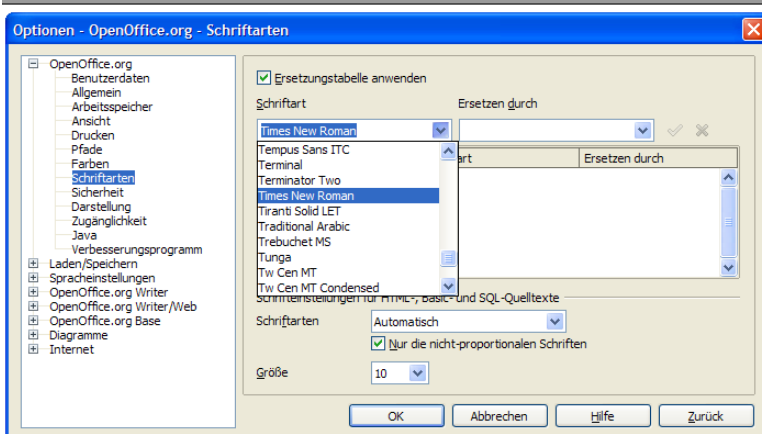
Optionen - OpenOffice.org - Schriftarten

OpenOffice.org
Benutzerdaten
Allgemein
Arbeitsspeicher
Ansicht
Drucken
Pfade
Farben
Schriftarten
Sicherheit
Darstellung
Zugänglichkeit
Java
Verbesserungsprogramm
Laden/Speichern
Spracheinstellungen
OpenOffice.org Writer
OpenOffice.org Writer/Web
OpenOffice.org Base
Diagramme
Internet

Ersetzungstabelle anwenden

Schriftart
Ersetzen durch

Times New Roman

Tempus Sans ITC
Terminal
Terminator Two
Times New Roman
Tiranti Solid LET
Traditional Arabic
Trebuchet MS
Tunga
Tw Cen MT
Tw Cen MT Condensed

art
Ersetzen durch

Schrifteinstellungen für HTML-, Basic- und SQL-Quelltexte

Schriftarten
Automatisch
Nur die nicht-proportionalen Schriften

Größe
10

OK
Abbrechen
Hilfe
Zurück